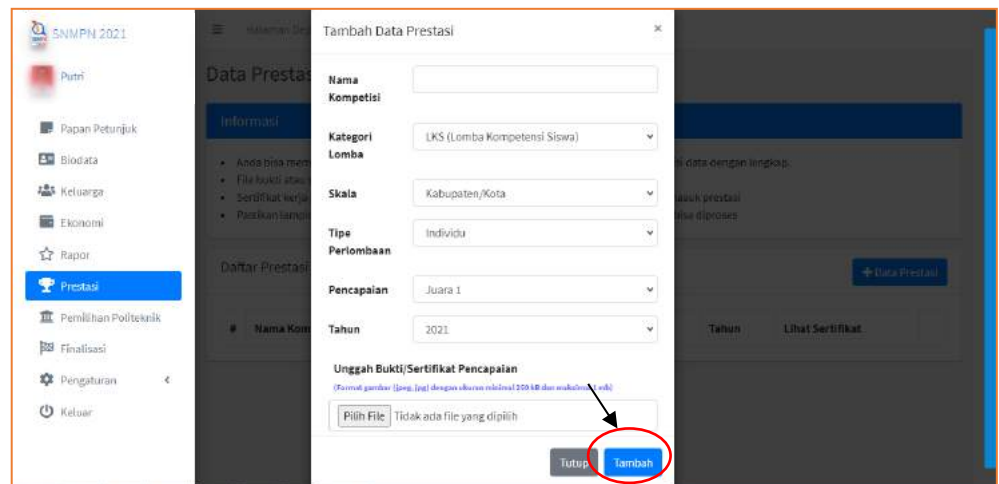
SNMPN 2021

Putri

Papan Petunjuk
Biodata
Keluarga
Ekonomi
Rapor
Prestasi
Pemilihan Politeknik
Finalisasi
Pengaturan
Keluar

Halaman De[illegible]

Data Prestas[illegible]

Informasi

Anda bisa mem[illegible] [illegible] data dengan lengkap.
File bukti atau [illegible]
Sertifikat kerja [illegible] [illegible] prestasi
Pastikan lampi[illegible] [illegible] bisa diproses

Daftar Prestasi

+ Data Prestasi

# Nama Kom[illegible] Tahun Lihat Sertifikat

Tambah Data Prestasi ×

Nama Kompetisi

Kategori Lomba LKS (Lomba Kompetensi Siswa)

Skala Kabupaten/Kota

Tipe Perlombaan Individu

Pencapaian Juara 1

Tahun 2021

Unggah Bukti/Sertifikat Pencapaian
(Format gambar (jpeg, jpg) dengan ukuran minimal 200 kB dan maksimal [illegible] mb)

Pilih File Tidak ada file yang dipilih

Tutup Tambah